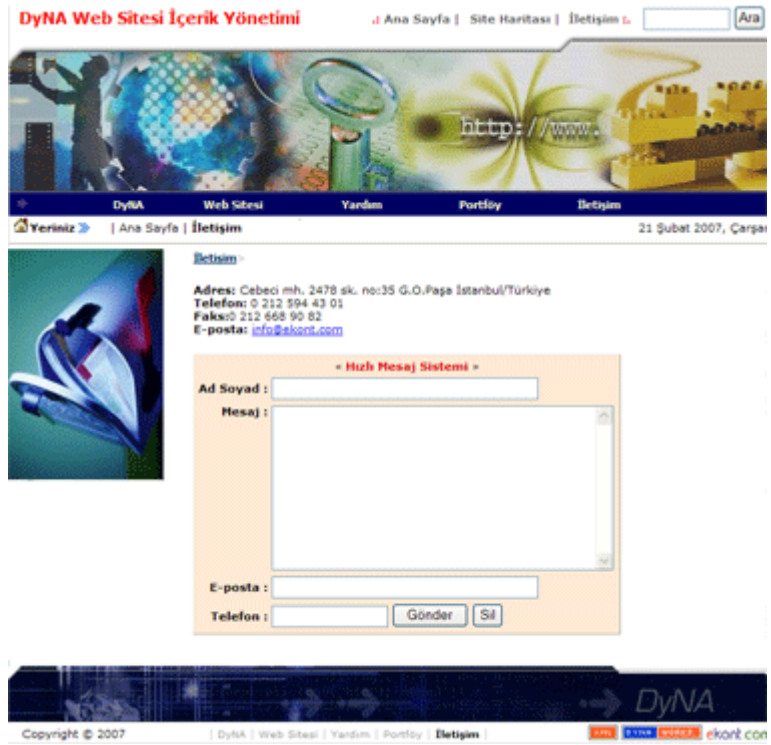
DyNA Web Sitesi İçerik Yönetimi

Ana Sayfa | Site Haritası | İletişim

Ara

http://www.

DyNA Web Sitesi Yardım Portföy İletişim

Yeriniz | Ana Sayfa | İletişim

21 Şubat 2007, Çarşa

İletişim

Adres: Cebeci mh. 2478 sk. no:35 G.O.Paşa İstanbul/Türkiye
Telefon: 0 212 594 43 01
Faks:0 212 668 90 82
E-posta: info@ekont.com

« Hızlı Mesaj Sistemi »

Ad Soyad :

Mesaj :

E-posta :

Telefon :

Gönder Sil

DyNA

Copyright © 2007

DyNA | Web Sitesi | Yardım | Portföy | İletişim |

ekont com